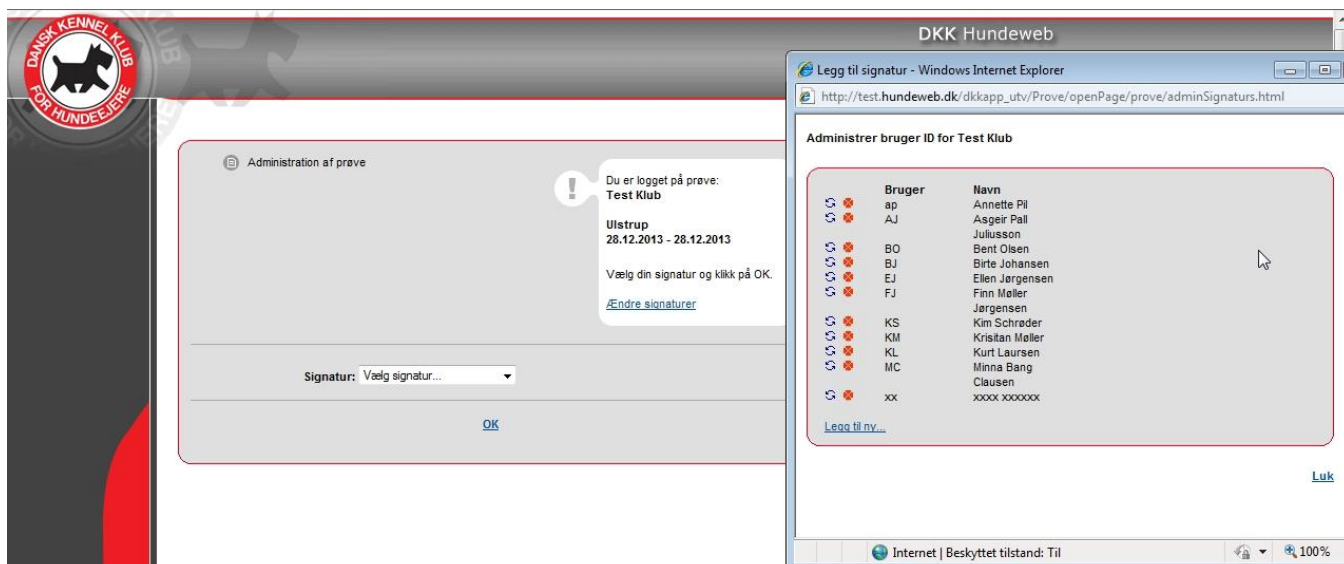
DANSK KENNEL KLUB FOR HUNDEEJERE

DKK Hundeweb

Administration af prøve

Du er logget på prøve:
Test Klub

Ulstrup
28.12.2013 - 28.12.2013

Vælg din signatur og klikk på OK.

Ændre signaturer

Signatur: Vælg signatur...

OK

Legg til signatur - Windows Internet Explorer

http://test.hundeweb.dk/dkkapp_utv/Prove/openPage/prove/adminSignaturs.html

Administrer bruger ID for Test Klub

| Bruger | Navn |
|---|---|
| ap | Annette Pil |
| AJ | Asgeir Pall Juliusson |
| BO | Bent Olsen |
| BJ | Birte Johansen |
| EJ | Ellen Jørgensen |
| FJ | Finn Møller Jørgensen |
| KS | Kim Schrøder |
| KM | Krisitan Møller |
| KL | Kurt Laursen |
| MC | Minna Bang Clausen |
| xx | xxxx xxxxxx |

Legg til ny...

Luk

Internet | Beskyttet tilstand: Til

100%